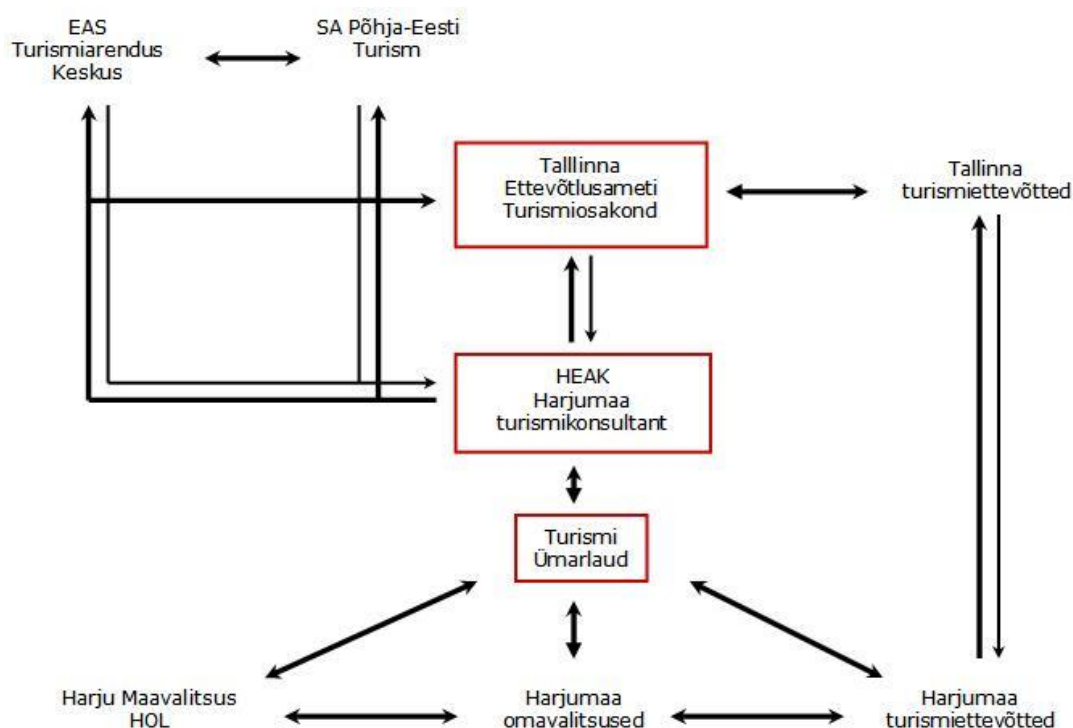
EAS Turismiarendus Keskus

SA Põhja-Eesti Turism

Talllinna Ettevõtlusameti Turismiosakond

Tallinna turismiettevõtted

HEAK Harjumaa turismikonsultant

Turismi Ümarlaud

Harju Maavalitsus HOL

Harjumaa omavalitsused

Harjumaa turismiettevõtted